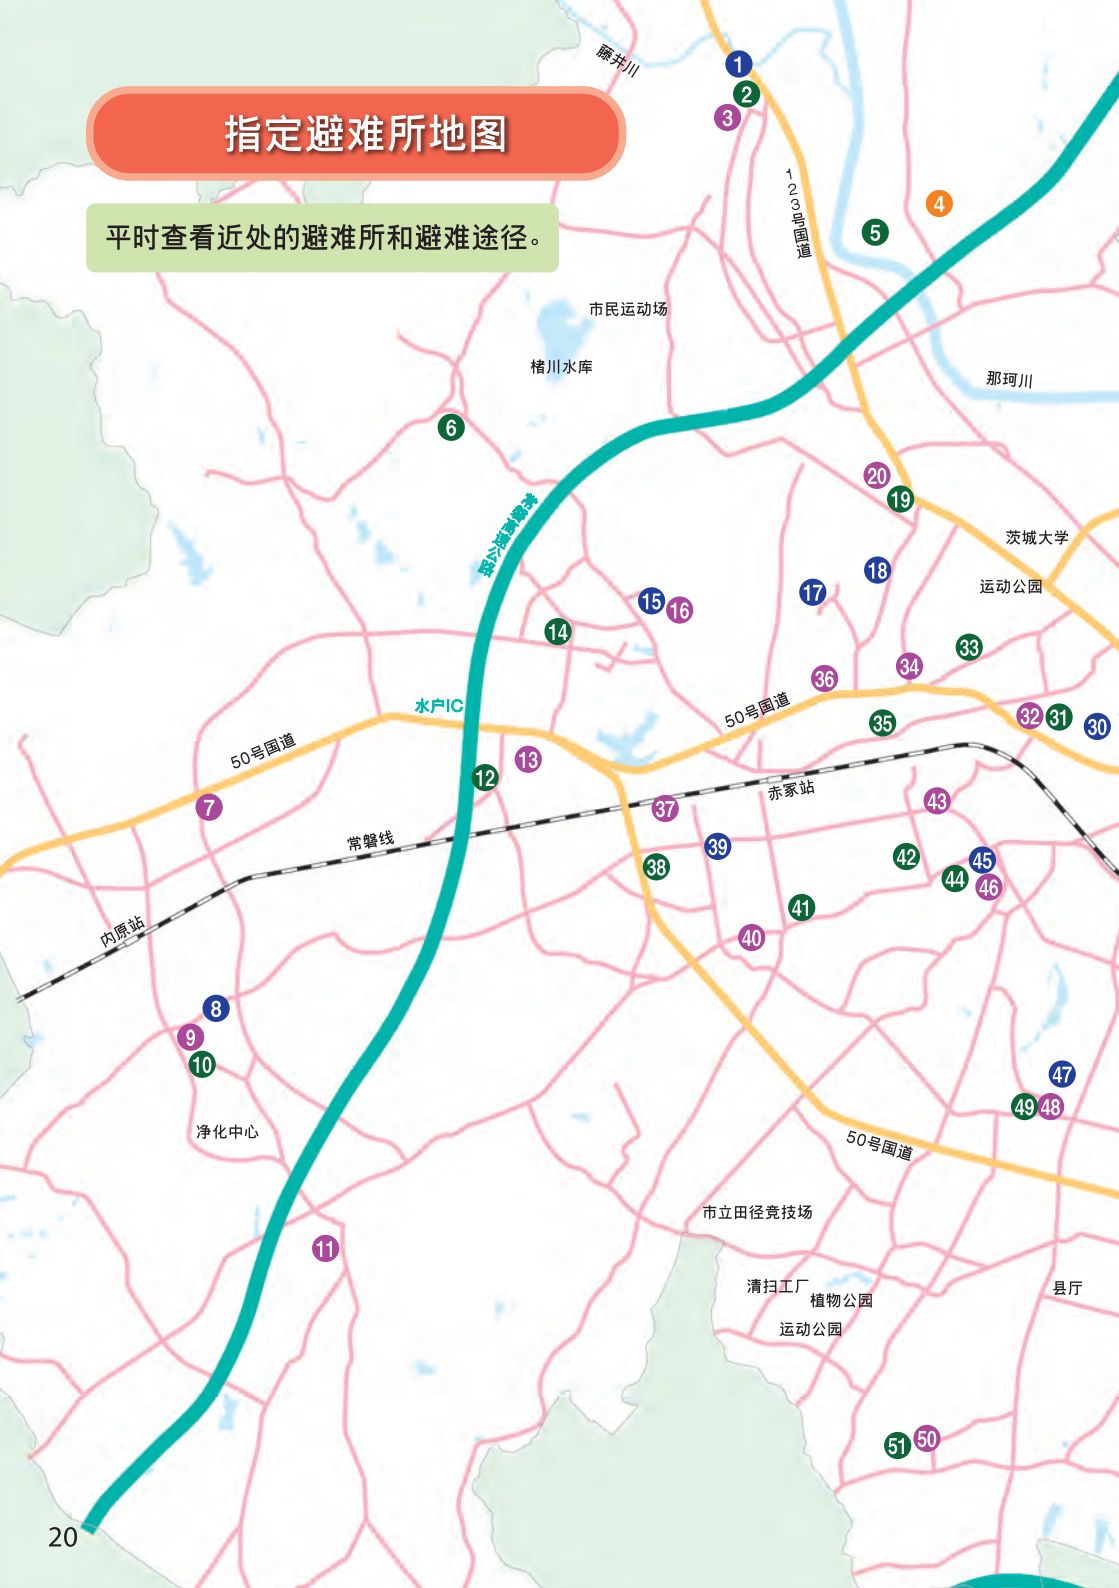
指定避难所地图

平时查看近处的避难所和避难途径。

藤井川

1
2
3
123号国道
4
5
市民运动场
楮川水库
那珂川
6
常磐高速公路
20
19
茨城大学
18
17
15
16
运动公园
14
33
34
36
50号国道
水户IC
35
32
31
30
50号国道
13
12
7
37
赤家站
43
常磐线
39
42
45
38
44
46
41
内原站
40
8
9
10
47
49
48
净化中心
50号国道
市立田径竞技场
11
清扫工厂
植物公园
县厅
运动公园
51
50
20